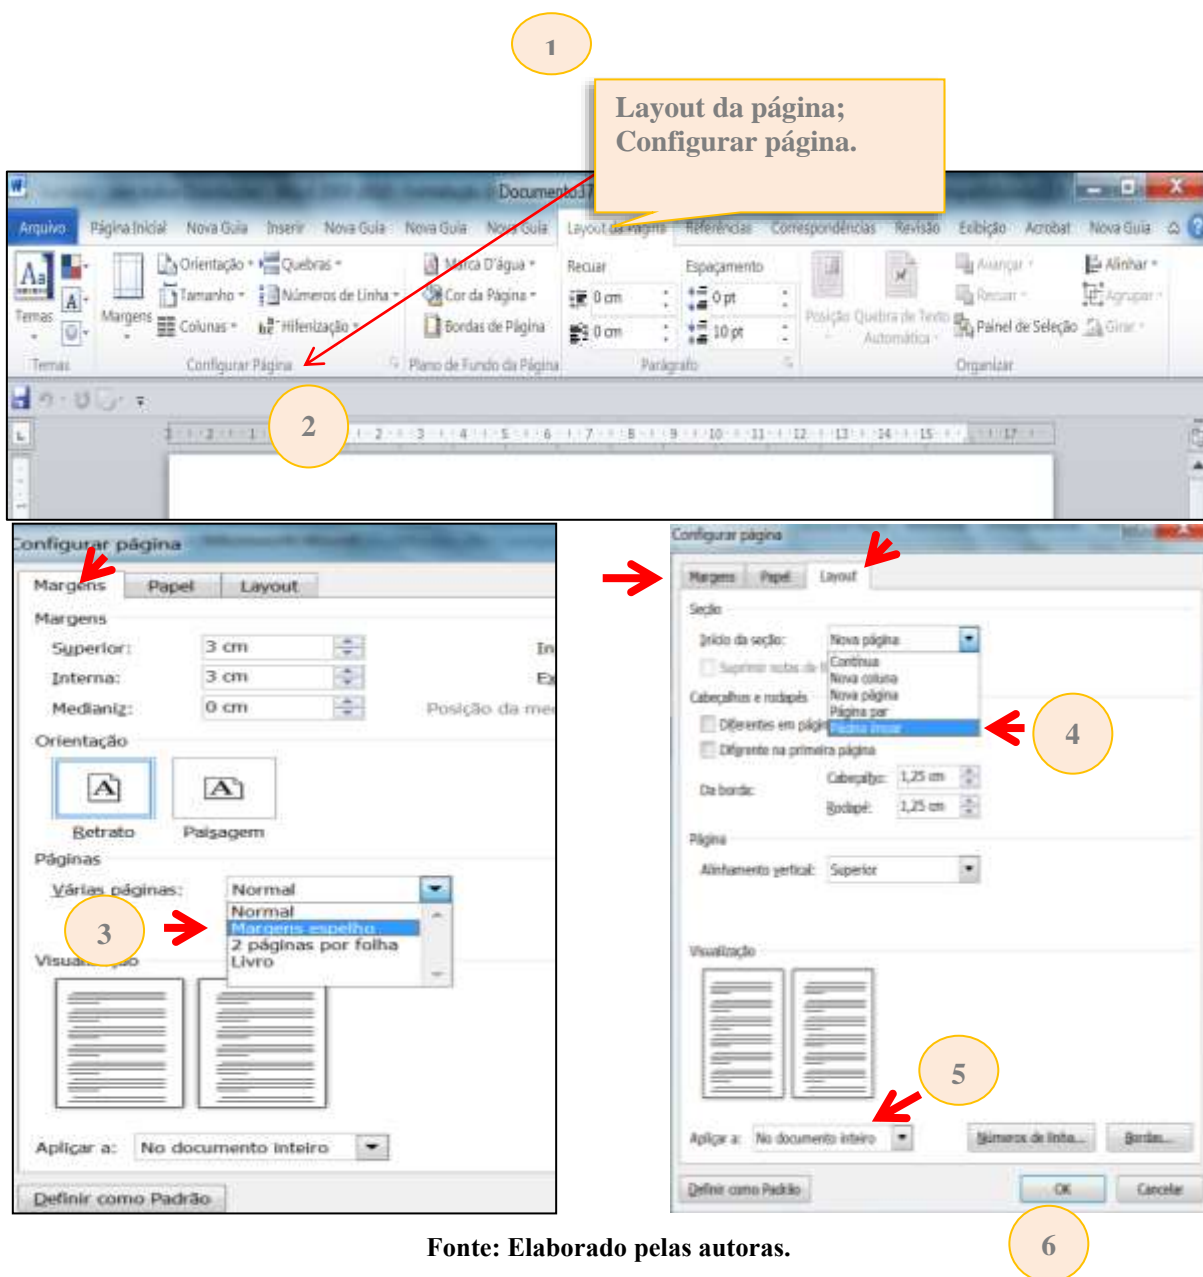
1

Layout da página;
Configurar página.

Documento17

Arquivo Página Inicial Nova Guia Inserir Nova Guia Nova Guia Nova Guia Layout da Página Referências Correspondências Revisão Exibição Acrobat Nova Guia

Temas Margens Orientação Tamanho Colunas Quebras Números de Linha Hifenização Marca D'água Cor da Página Bordas de Página Recuar 0 cm 0 cm Espaçamento 0 pt 10 pt Posição Quebra de Texto Automática Avançar Recuar Painel de Seleção Alinhar Agrupar Girar

Temas Configurar Página Plano de Fundo da Página Parágrafo Organizar

2

Configurar página

Margens Papel Layout

Margens
Superior: 3 cm
Interna: 3 cm
Medianiz: 0 cm
Posição da me

Orientação
Retrato Paisagem

Páginas
Várias páginas: Normal
Normal
Margens espelho
2 páginas por folha
Livro

3

Visualização

Aplicar a: No documento inteiro

Definir como Padrão

Configurar página

Margens Papel Layout

Seção
Início da seção: Nova página
Suprimir notas de
Contínua
Nova coluna
Nova página
Página par
Página ímpar

Cabeçalhos e rodapés
Diferentes em págin
Diferente na primeira página

Da borda: Cabeçalho: 1,25 cm
Rodapé: 1,25 cm

Página
Alinhamento vertical: Superior

4

Visualização

5

Aplicar a: No documento inteiro Números de linha... Bordas...

Definir como Padrão OK Cancelar

6

Fonte: Elaborado pelas autoras.